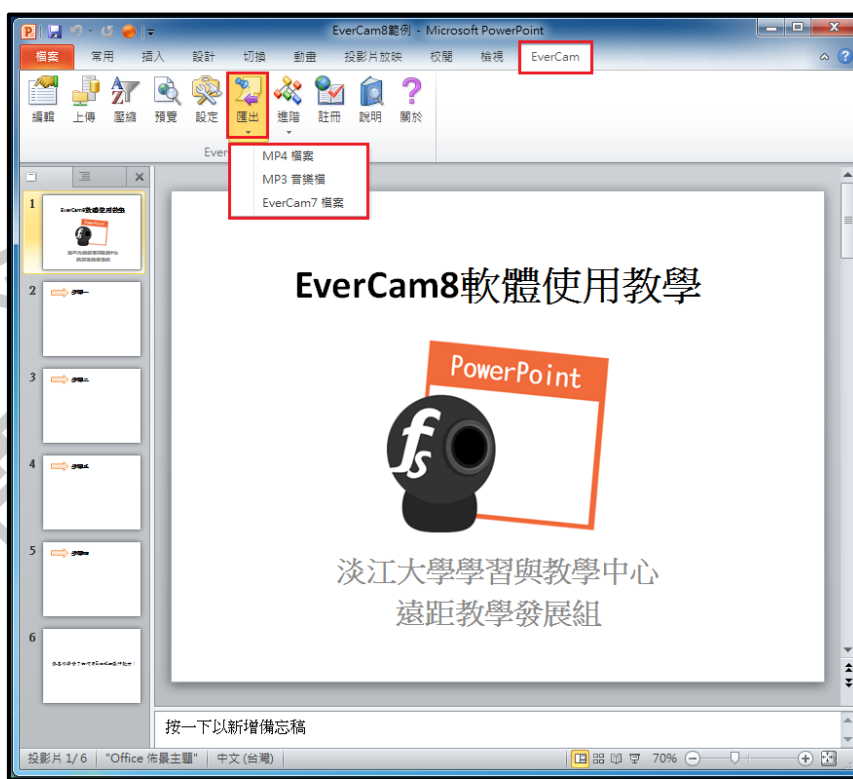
EverCam8範例 - Microsoft PowerPoint

檔案 常用 插入 設計 切換 動畫 投影片放映 校閱 檢視 EverCam

編輯 上傳 壓縮 預覽 設定 匯出 進階 註冊 說明 關於

Ever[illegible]

MP4 檔案
MP3 音樂檔
EverCam7 檔案

1
2 步驟一
3 步驟二
4 步驟三
5 步驟四
6

EverCam8軟體使用教學

PowerPoint

$f_s$

淡江大學學習與教學中心
遠距教學發展組

按一下以新增備忘稿

投影片 1 / 6 "Office 佈景主題" 中文 (台灣) 70%